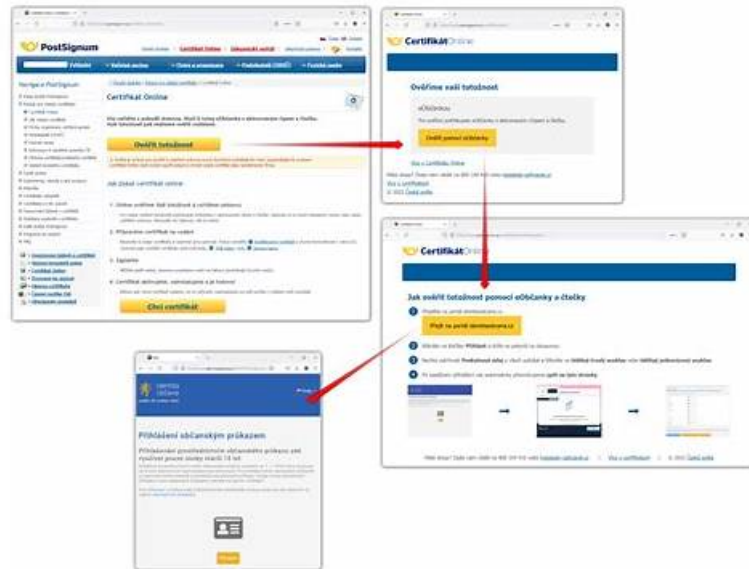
PostSignum

Certifikát Online

Ověřit totožnost

Jak získat certifikát online

Získat certifikát

Certifikát Online

Ověříme vaši totožnost

eObčankou

Ověřit pomocí eObčanky

Certifikát Online

Jak ověřit totožnost pomocí eObčanky a čtečky

Přejít na portál identitaobcana.cz

Přihlášení občanským průkazem

Přihlásit